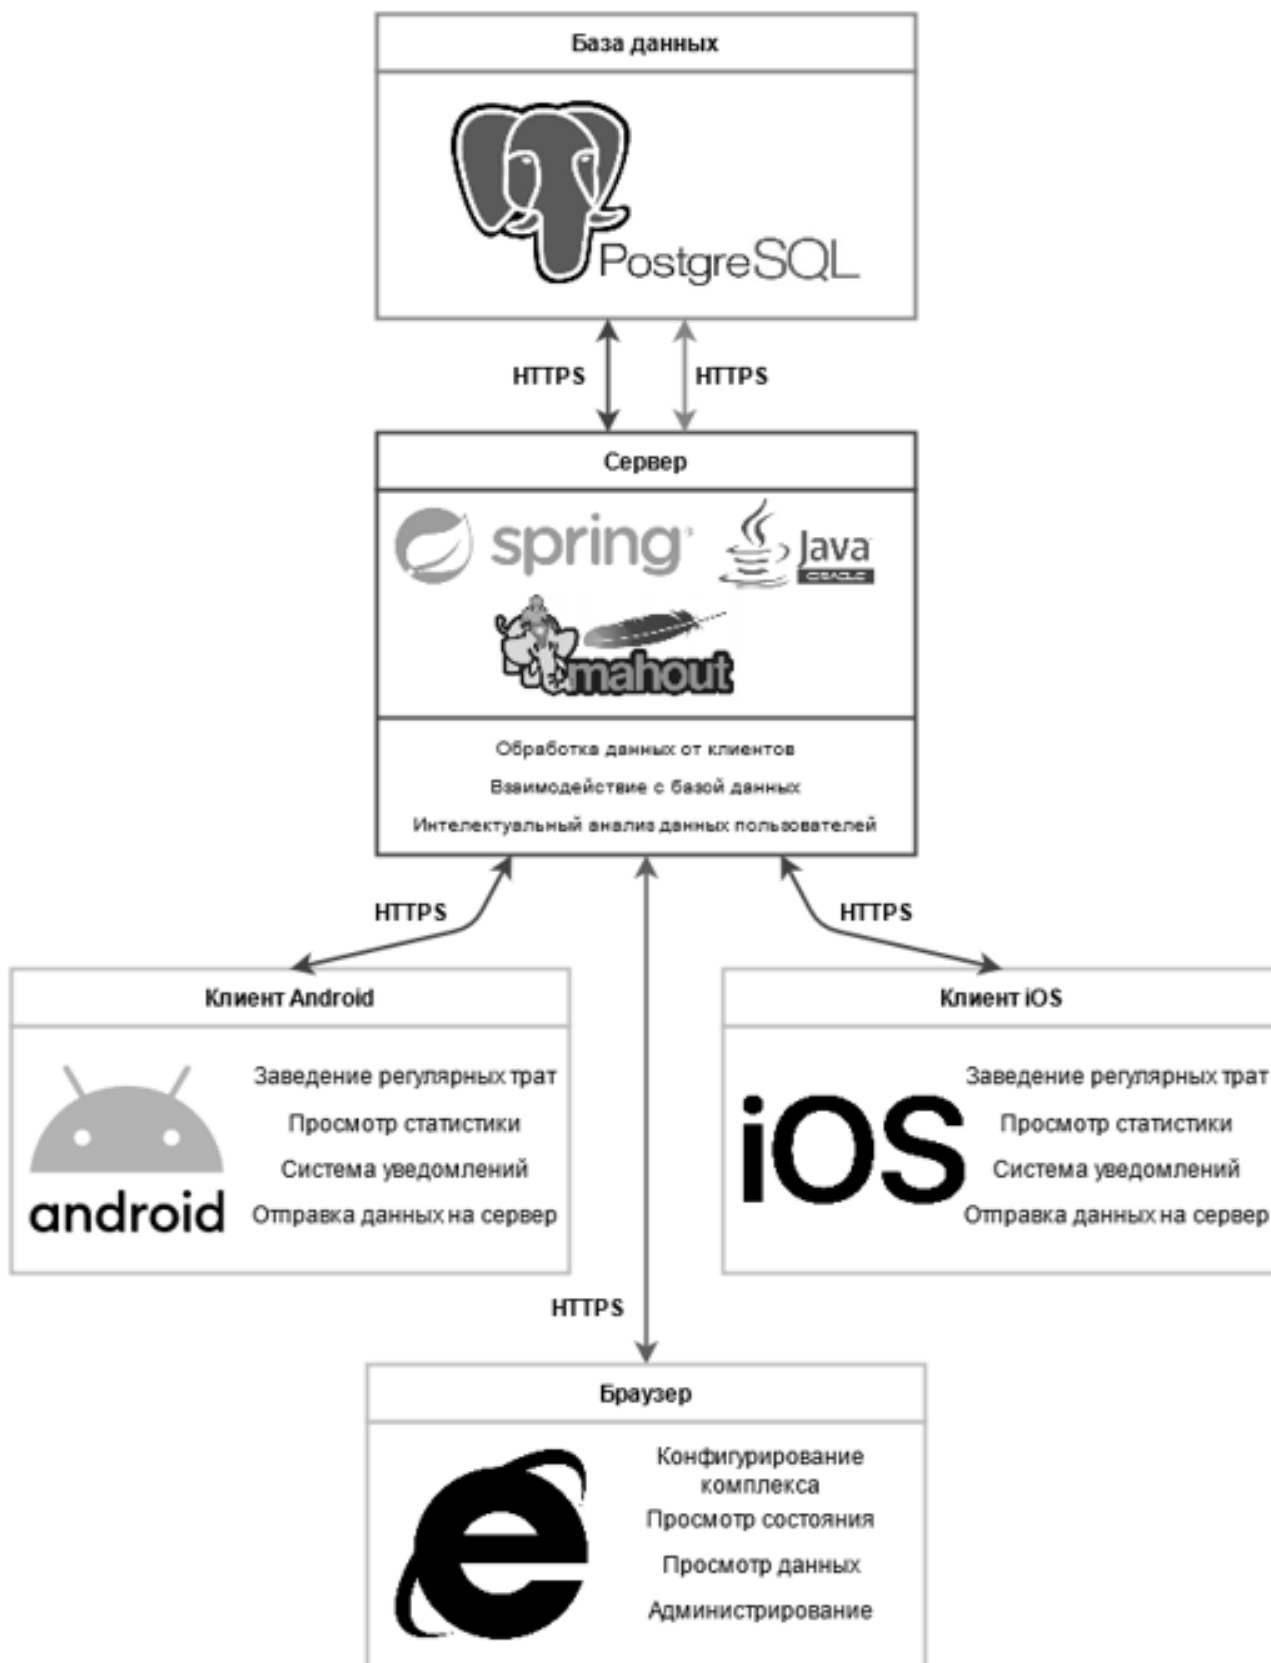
База данных

PostgreSQL

HTTPS

HTTPS

Сервер

spring

Java

ORACLE

mahout

Обработка данных от клиентов

Взаимодействие с базой данных

Интелектуальный анализ данных пользователей

HTTPS

HTTPS

Клиент Android

android

Заведение регулярных трат

Просмотр статистики

Система уведомлений

Отправка данных на сервер

Клиент iOS

iOS

Заведение регулярных трат

Просмотр статистики

Система уведомлений

Отправка данных на сервер

HTTPS

Браузер

Конфигурирование комплекса

Просмотр состояния

Просмотр данных

Администрирование